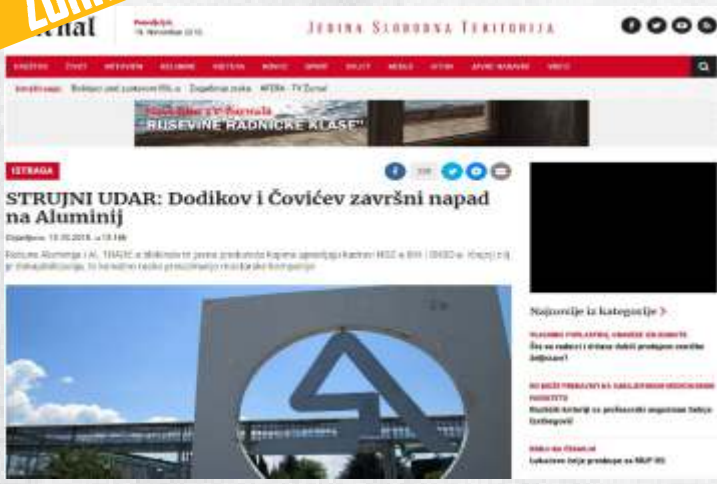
Žurnal

Ponedjeljak, 19. Novembar 2018.

JEDINA SLOBODNA TERITORIJA

ISTRAGA

RUŠEVINE RADNIČKE KLASE"

ISTRAGA

STRUJNI UDAR: Dodikov i Čovićev završni napad na Aluminij

Objavljeno: 19.10.2018. u 13:14h

Najnovije iz kategorije >

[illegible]

Šta su radnici i država dobili prodajom zgrade Željezare?

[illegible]

Kuburić: Kriteriji za profesore megeneze Sabije Ibrahimović

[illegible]

Lukavica: Bolja prodaja za MUP RS